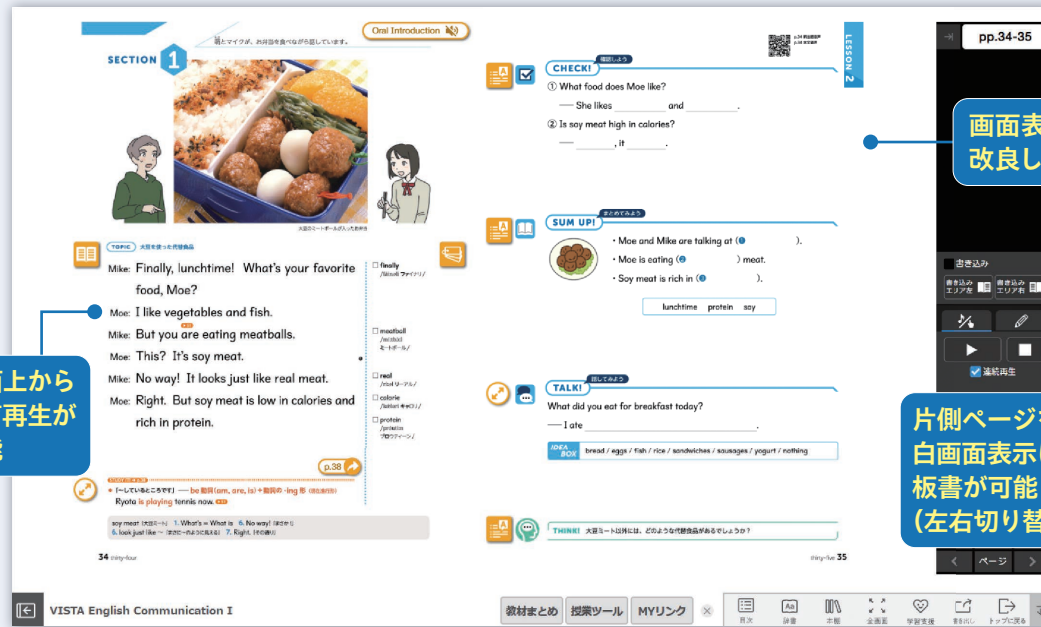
SECTION 1

萌とマイクが、お弁当を食べながら話しています。

Oral Introduction

大豆のミートボールが入ったお弁当

TOPIC 大豆を使った代替食品

Mike: Finally, lunchtime! What's your favorite food, Moe?

Moe: I like vegetables and fish.

Mike: But you are eating meatballs.

Moe: This? It's soy meat.

Mike: No way! It looks just like real meat.

Moe: Right. But soy meat is low in calories and rich in protein.

□ finally /fáinəli ファイナリ/

□ meatball /mí:tbɔ:l ミートボール/

□ real /rí:əl リーアル/

□ calorie /kǽləri キャロリ/

□ protein /próuti:n プロウティーン/

p.38

「～しているところです」 — be 動詞(am, are, is) + 動詞の -ing 形 (現在進行形)
Ryota is playing tennis now.

soy meat (大豆ミート) 1. What's = What is 6. No way! (まさか) 6. look just like ~ (まさに～のように見える) 7. Right. (その通り)

34 thirty-four

p.34 英語表現
p.35 英文解説

LESSON 2

CHECK! 確認しよう

① What food does Moe like?
— She likes ________ and ________.

② Is soy meat high in calories?
— ________, it ________.

SUM UP! まとめてみよう

・Moe and Mike are talking at ( ).
・Moe is eating ( ) meat.
・Soy meat is rich in ( ).

lunchtime protein soy

TALK! 話してみよう

What did you eat for breakfast today?
— I ate ________________.

IDEA BOX bread / eggs / fish / rice / sandwiches / sausages / yogurt / nothing

THINK! 大豆ミート以外には、どのような代替食品があるでしょうか？

thirty-five 35

pp.34-35

画面表
改良し

面上から
再生が

書き込み

書き込みエリア左
書き込みエリア右

連続再生

片側ページを
白画面表示
板書が可能
(左右切り替

ページ

VISTA English Communication I

教材まとめ 授業ツール MYリンク

目次 辞書 本棚 全画面 学習支援 書き出し トップに戻る